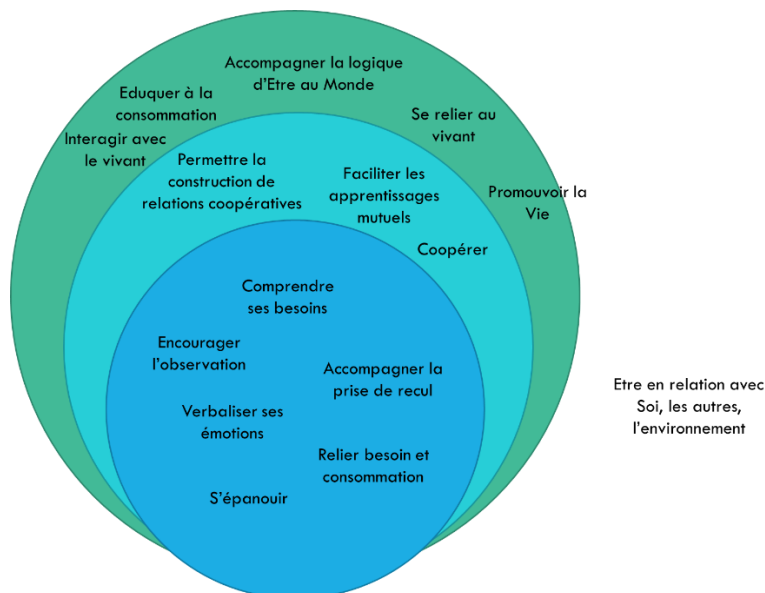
Accompagner la logique d'Etre au Monde

Eduquer à la consommation

Se relier au vivant

Interagir avec le vivant

Promouvoir la Vie

Permettre la construction de relations coopératives

Faciliter les apprentissages mutuels

Coopérer

Comprendre ses besoins

Encourager l'observation

Accompagner la prise de recul

Verbaliser ses émotions

Relier besoin et consommation

S'épanouir

Etre en relation avec Soi, les autres, l'environnement